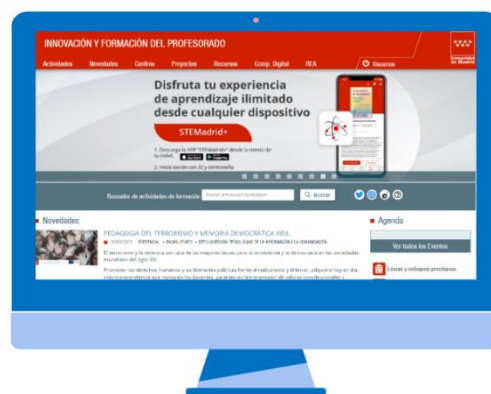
INNOVACIÓN Y FORMACIÓN DEL PROFESORADO

Comunidad de Madrid

Actividades Novedades Centros Proyectos Recursos Comp. Digital REA Usuarios

Disfruta tu experiencia de aprendizaje ilimitado desde cualquier dispositivo

STEMadrid+

1. Descarga la APP "STEMadrid+" desde la tienda de tu móvil.

2. Inicia sesión con tu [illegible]

Buscador de actividades de formación Buscar

Novedades

PEDAGOGÍA DEL TERRORISMO Y MEMORIA DEMOCRÁTICA 3Ed.

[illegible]

El terrorismo y la violencia son una de las mayores lacras para la convivencia y la democracia en las sociedades mundiales del siglo XXI.

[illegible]

Agenda

Ver todos los Eventos

Líneas y enfoques prioritarios